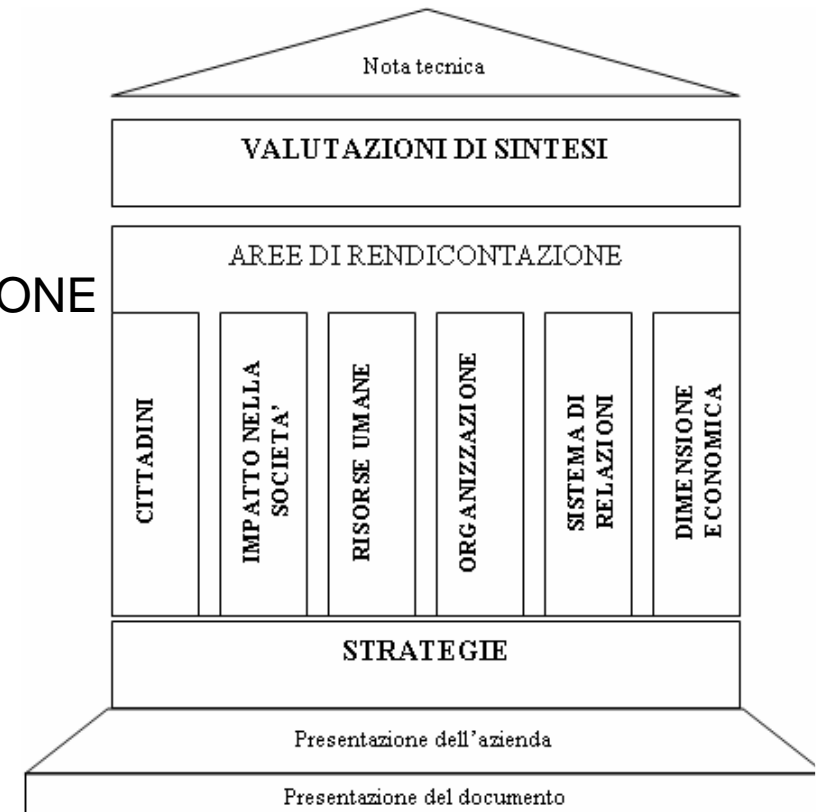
Nota tecnica

VALUTAZIONI DI SINTESI

AREE DI RENDICONTAZIONE

ONE

CITTADINI

IMPATTO NELLA SOCIETA'

RISORSE UMANE

ORGANIZZAZIONE

SISTEMA DI RELAZIONI

DIMENSIONE ECONOMICA

STRATEGIE

Presentazione dell'azienda

Presentazione del documento